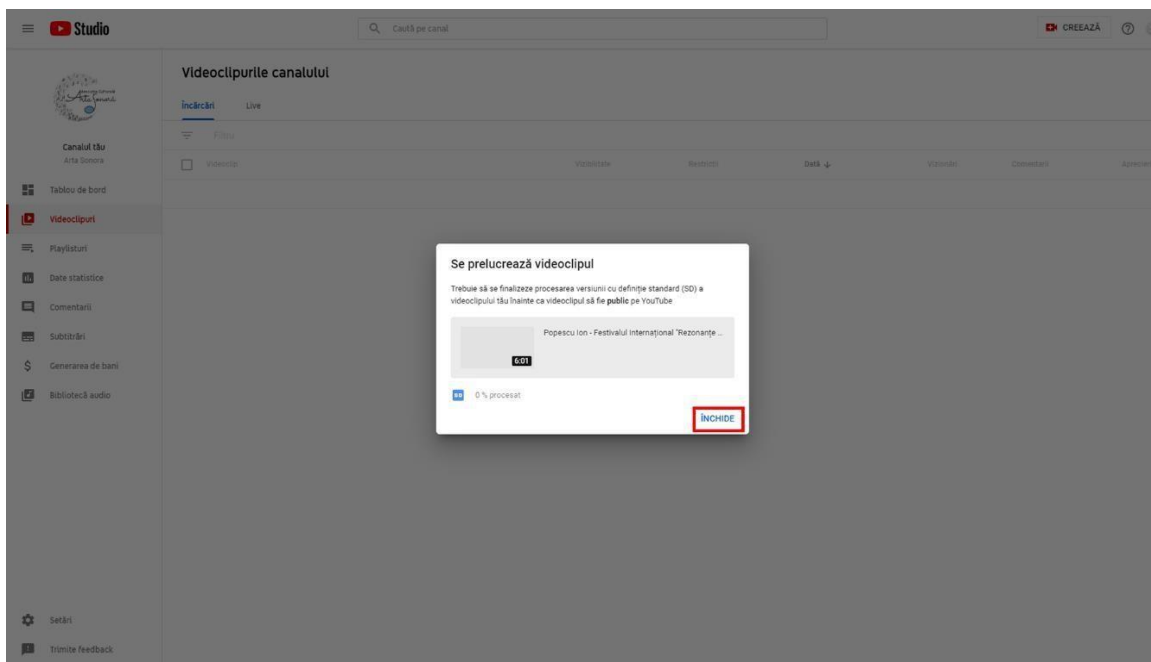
Studio

Caută pe canal

CREEAZĂ

Canalul tău
Arta Sonora

Tablou de bord
Videoclipuri
Playlisturi
Date statistice
Comentarii
Subtitrări
Generarea de bani
Bibliotecă audio

Setări
Trimite feedback

Videoclipurile canalului

Încărcări Live

Filtru

| Videoclip | Vizibilitate | Restricții | Dată ↓ | Vizionări | Comentarii | Aprecieri |
|---|---|---|---|---|---|---|

Se prelucrează videoclipul

Trebuie să se finalizeze procesarea versiunii cu definiție standard (SD) a videoclipului tău înainte ca videoclipul să fie **public** pe YouTube

Popescu Ion - Festivalul Internațional "Rezonanțe ...

6:01

0 % procesat

ÎNCHIDE